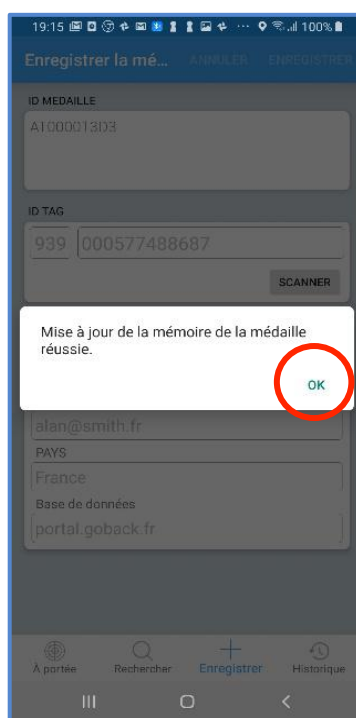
19:15 100%

Enregistrer la mé... ANNULER ENREGISTRER

ID MEDAILLE

A100001303

ID TAG

939 000577488687

SCANNER

Mise à jour de la mémoire de la médaille réussie.

OK

alan@smith.fr

PAYS

France

Base de données

portal.goback.fr

À portée Rechercher Enregistrer Historique